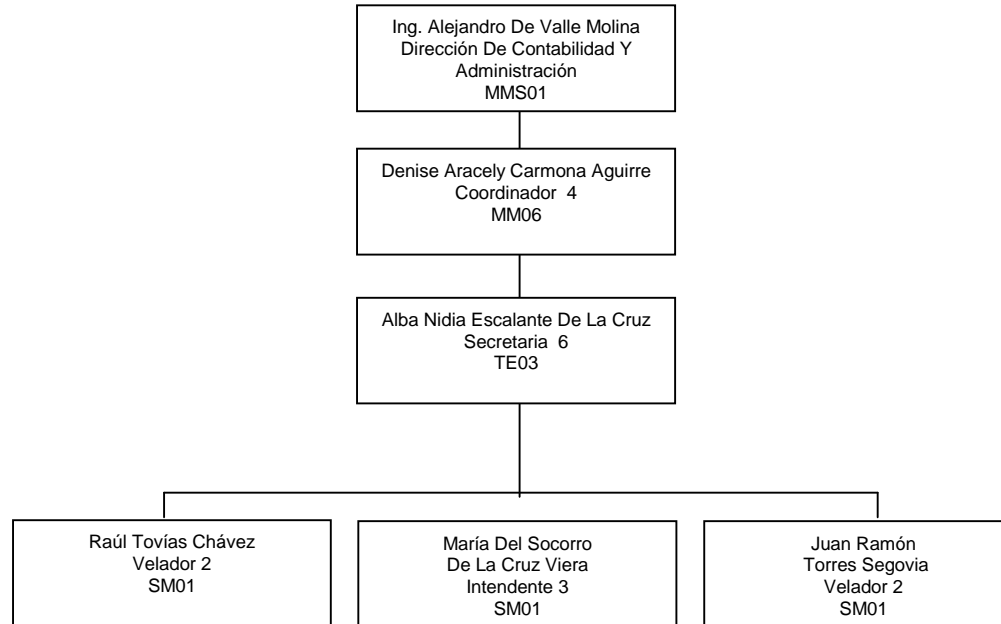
Ing. Alejandro De Valle Molina
Dirección De Contabilidad Y Administración
MMS01

Denise Aracely Carmona Aguirre
Coordinador 4
MM06

Alba Nidia Escalante De La Cruz
Secretaria 6
TE03

Raúl Tovías Chávez
Velador 2
SM01

María Del Socorro
De La Cruz Viera
Intendente 3
SM01

Juan Ramón
Torres Segovia
Velador 2
SM01